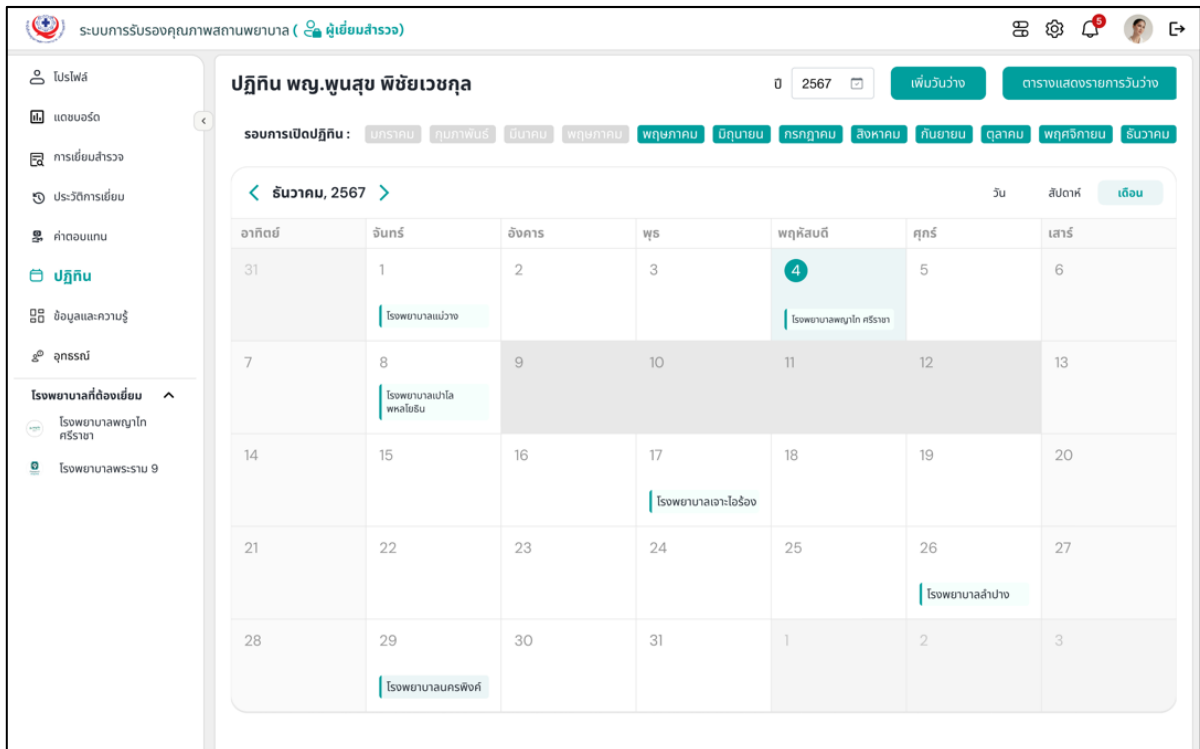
ระบบการรับรองคุณภาพสถานพยาบาล ( ผู้เยี่ยมสำรวจ)

5

โปรไฟล์
แดชบอร์ด
การเยี่ยมสำรวจ
ประวัติการเยี่ยม
ค่าตอบแทน
ปฏิทิน
ข้อมูลและความรู้
อุทธรณ์

โรงพยาบาลที่ต้องเยี่ยม
โรงพยาบาลพญาไท ศรีราชา
โรงพยาบาลพระราม 9

ปฏิทิน พญ.พูนสุข พิชัยเวชกุล

ปี 2567

เพิ่มวันว่าง

ตารางแสดงรายการวันว่าง

รอบการเปิดปฏิทิน : มกราคม กุมภาพันธ์ มีนาคม เมษายน พฤษภาคม มิถุนายน กรกฎาคม สิงหาคม กันยายน ตุลาคม พฤศจิกายน ธันวาคม

ธันวาคม, 2567

วัน สัปดาห์ เดือน

| อาทิตย์ | จันทร์ | อังคาร | พุธ | พฤหัสบดี | ศุกร์ | เสาร์ |
|---|---|---|---|---|---|---|
| 31 | 1 โรงพยาบาลแม่วาง | 2 | 3 | 4 โรงพยาบาลพญาไท ศรีราชา | 5 | 6 |
| 7 | 8 โรงพยาบาลเปาโล พหลโยธิน | 9 | 10 | 11 | 12 | 13 |
| 14 | 15 | 16 | 17 โรงพยาบาลเจาะไอร้อง | 18 | 19 | 20 |
| 21 | 22 | 23 | 24 | 25 | 26 โรงพยาบาลลำปาง | 27 |
| 28 | 29 โรงพยาบาลนครพิงค์ | 30 | 31 | 1 | 2 | 3 |